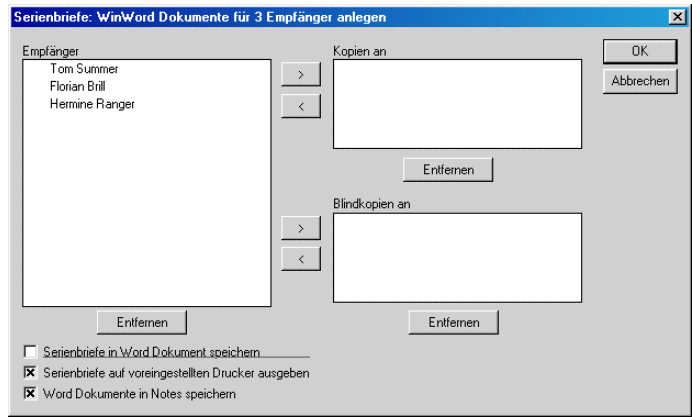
Serienbriefe: WinWord Dokumente für 3 Empfänger anlegen

Empfänger
Tom Summer
Florian Brill
Hermine Ranger

>
<

Kopien an

Entfernen

>
<

Blindkopien an

Entfernen

OK
Abbrechen

Entfernen

Serienbriefe in Word Dokument speichern
Serienbriefe auf voreingestellten Drucker ausgeben
Word Dokumente in Notes speichern